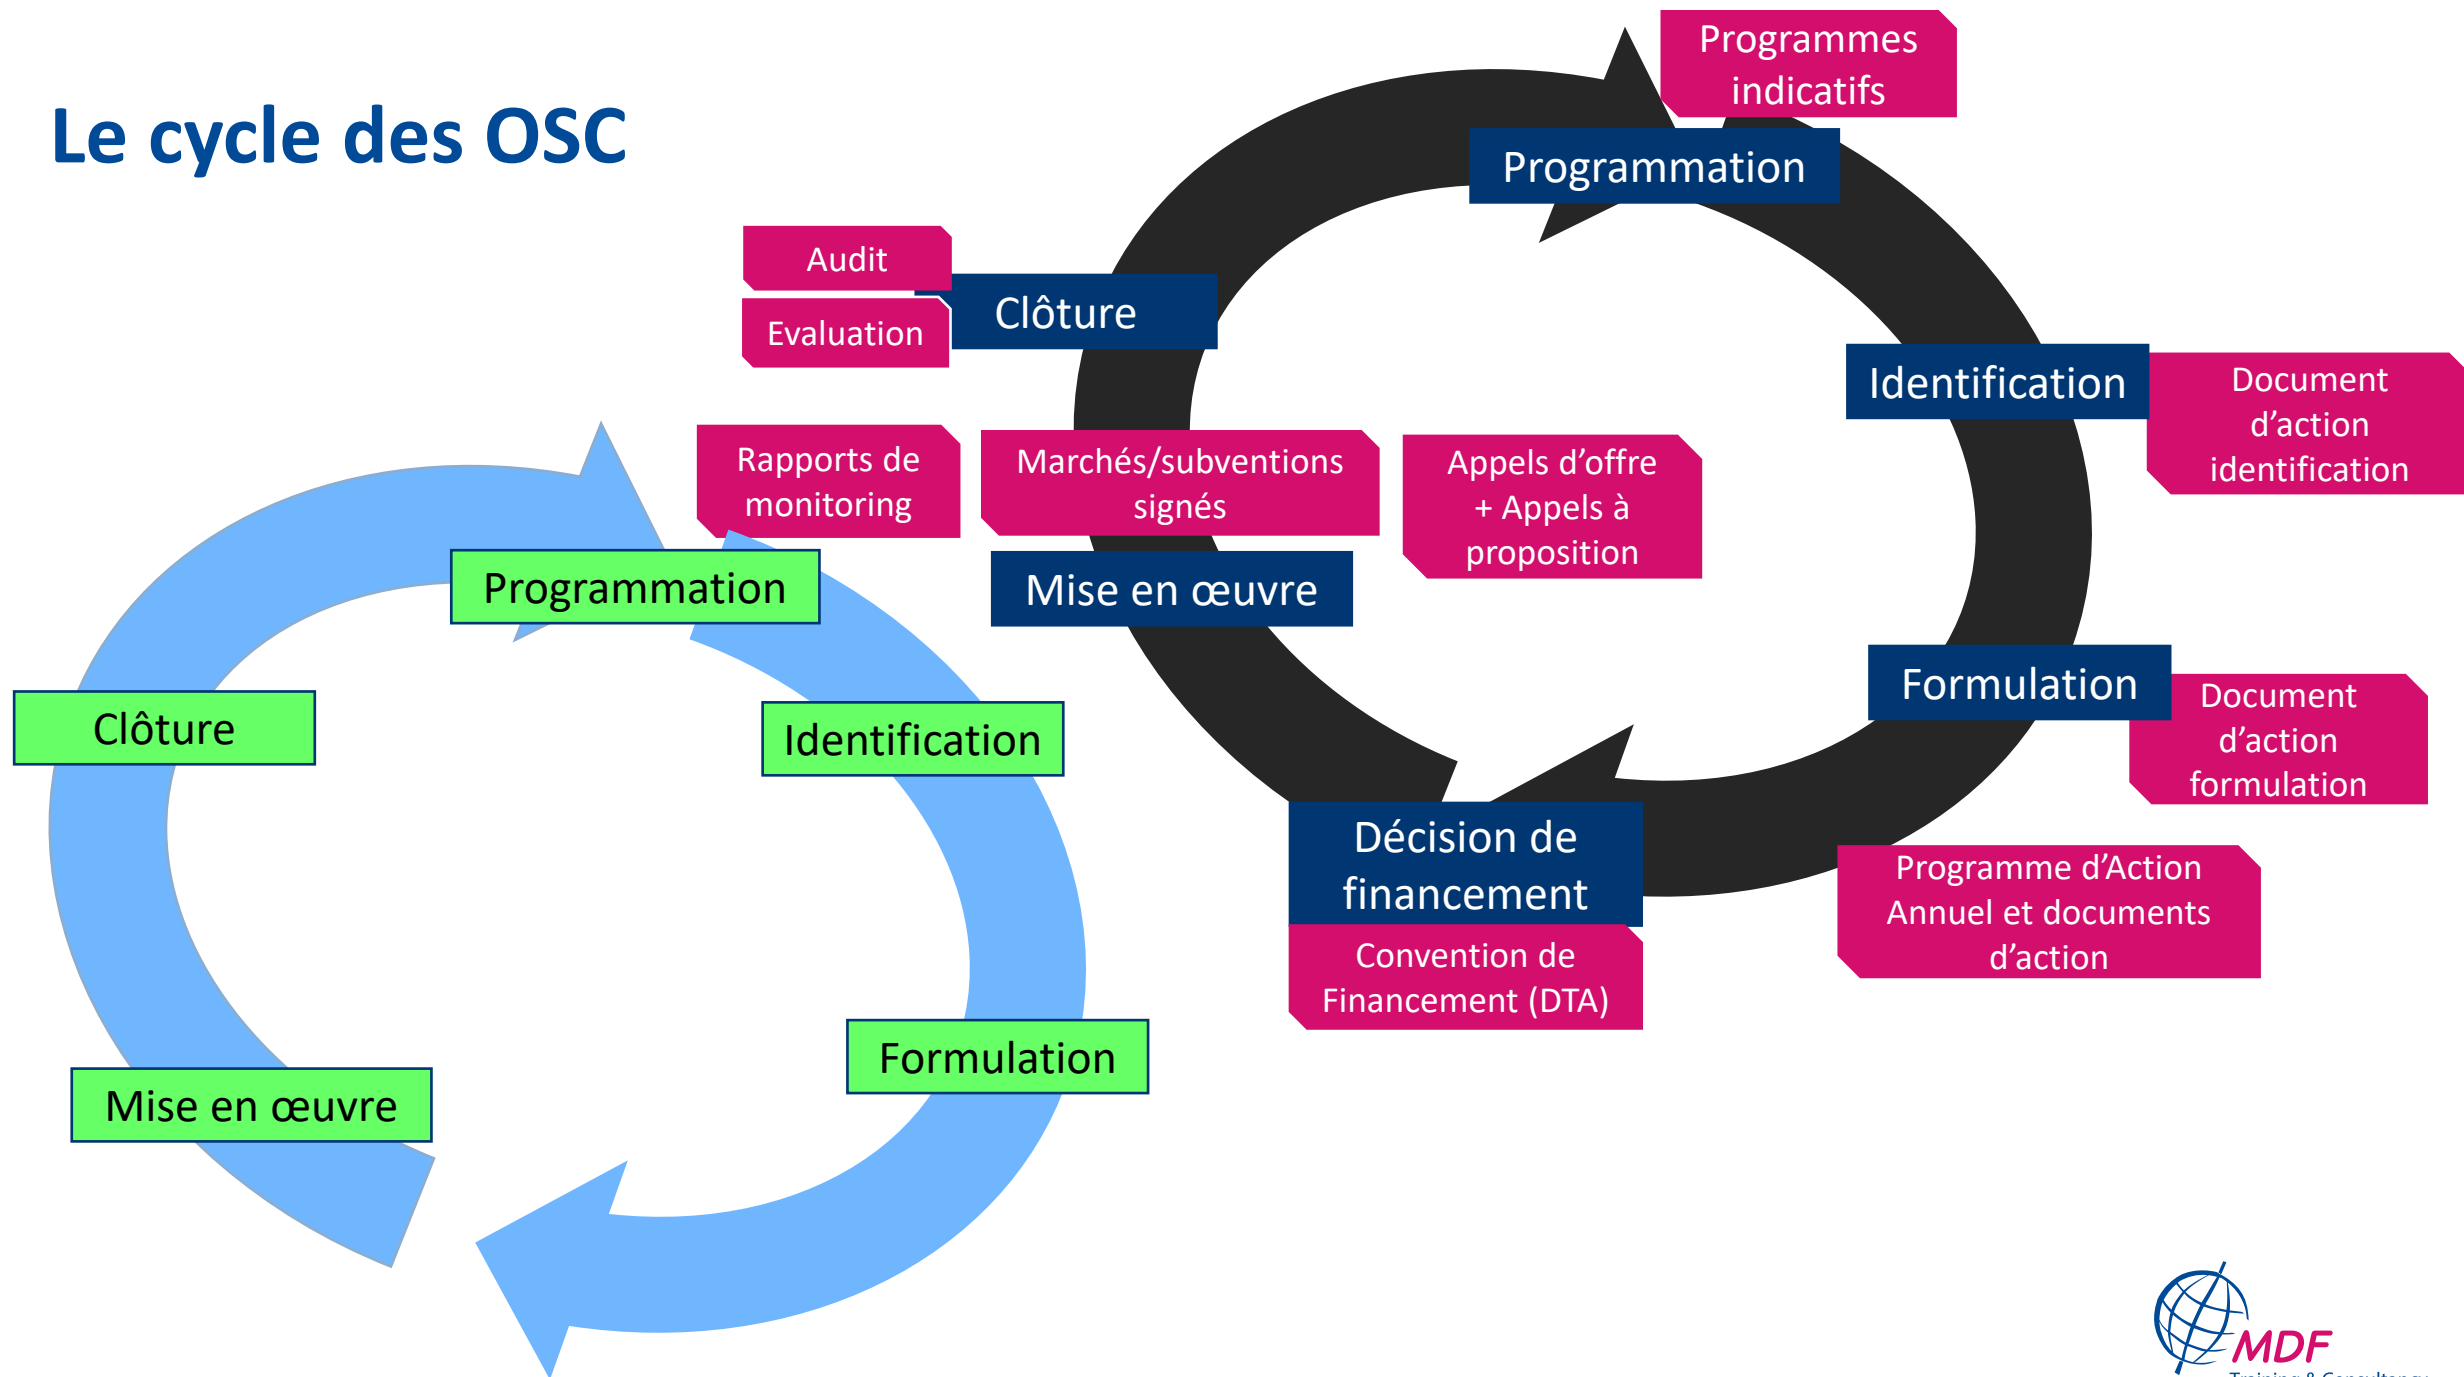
Le cycle des OSC

Programmes indicatifs

Programmation

Audit

Evaluation

Clôture

Identification

Document d’action identification

Rapports de monitoring

Marchés/subventions signés

Appels d’offre + Appels à proposition

Mise en œuvre

Formulation

Document d’action formulation

Décision de financement

Convention de Financement (DTA)

Programme d’Action Annuel et documents d’action

Programmation

Clôture

Identification

Formulation

Mise en œuvre

MDF
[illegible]